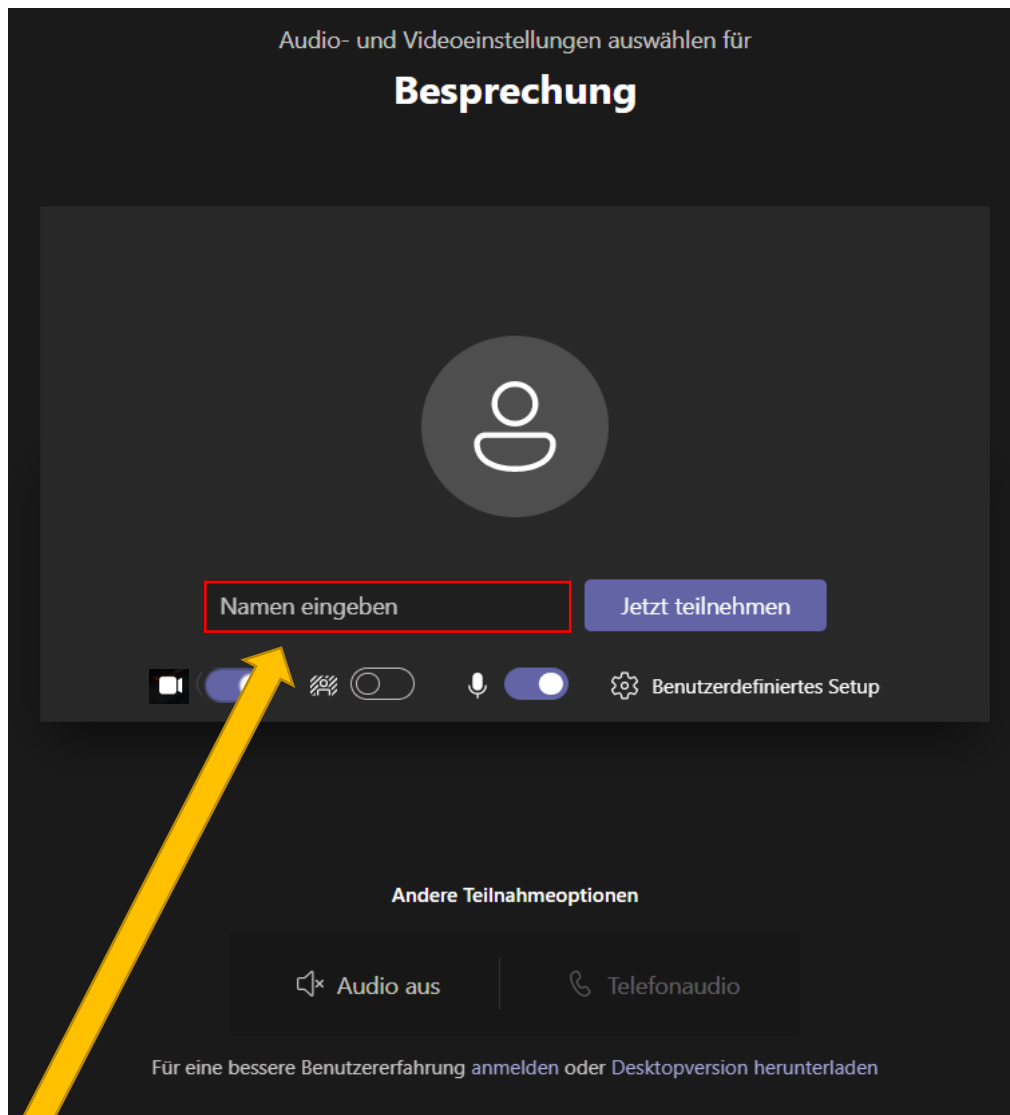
Audio- und Videoeinstellungen auswählen für

Besprechung

Namen eingeben

Jetzt teilnehmen

Benutzerdefiniertes Setup

Andere Teilnahmeoptionen

Audio aus

Telefonaudio

Für eine bessere Benutzererfahrung anmelden oder Desktopversion herunterladen